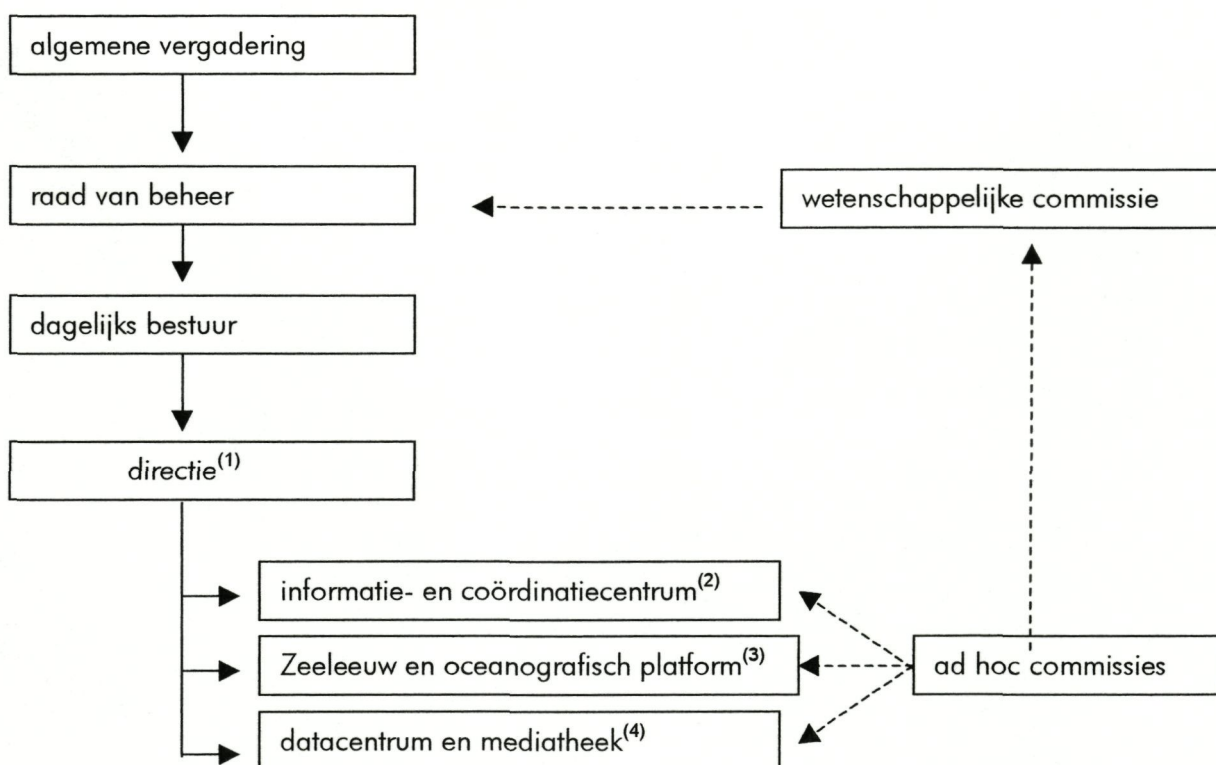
algemene vergadering

raad van beheer

wetenschappelijke commissie

dagelijks bestuur

directie$^{(1)}$

informatie- en coördinatiecentrum$^{(2)}$

Zeeleeuw en oceanografisch platform$^{(3)}$

ad hoc commissies

datacentrum en mediatheek$^{(4)}$